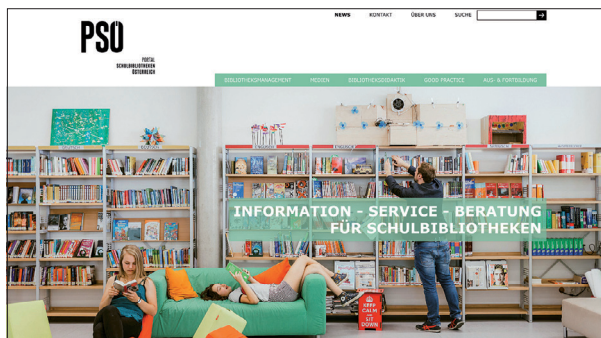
PSÖ
PORTAL SCHULBIBLIOTHEKEN ÖSTERREICH

NEWS KONTAKT ÜBER UNS SUCHE

BIBLIOTHEKSMANAGEMENT MEDIEN BIBLIOTHEKSDIDAKTIK GOOD PRACTICE AUS- & FORTBILDUNG

INFORMATION - SERVICE - BERATUNG
FÜR SCHULBIBLIOTHEKEN

KEEP CALM AND SIT DOWN